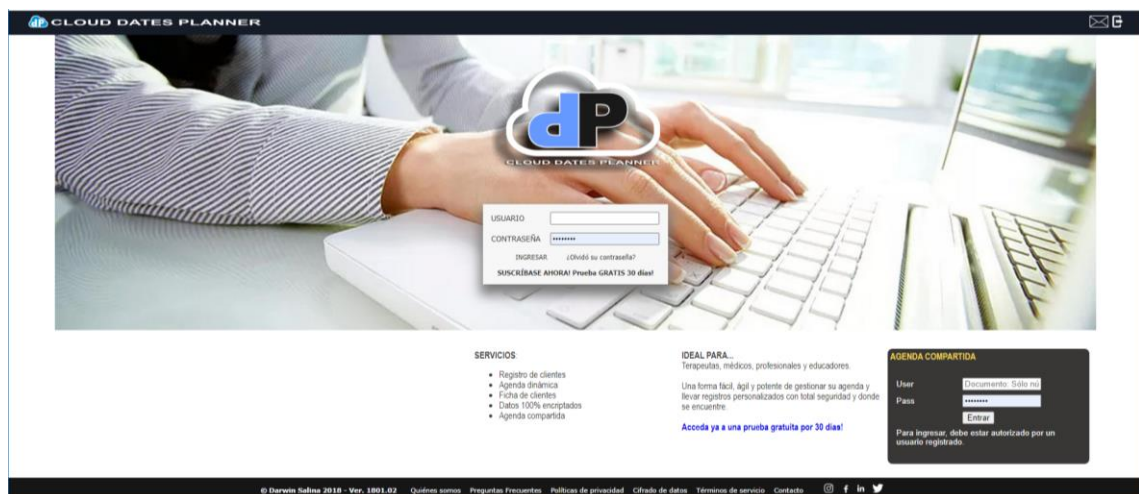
CLOUD DATES PLANNER

dP
CLOUD DATES PLANNER

USUARIO
CONTRASEÑA ••••••••
INGRESAR ¿Olvidó su contraseña?
SUSCRÍBASE AHORA! Prueba GRATIS 30 días!

SERVICIOS
• Registro de clientes
• Agenda dinámica
• Ficha de clientes
• Datos 100% encriptados
• Agenda compartida

IDEAL PARA...
Terapeutas, médicos, profesionales y educadores.

Una forma fácil, ágil y potente de gestionar su agenda y llevar registros personalizados con total seguridad y donde se encuentre.

Acceda ya a una prueba gratuita por 30 días!

AGENDA COMPARTIDA
User Documento: Sólo nú
Pass ••••••••
Entrar
Para ingresar, debe estar autorizado por un usuario registrado.

© Darwin Salina 2018 - Ver. 1801.02 Quiénes somos Preguntas Frecuentes Políticas de privacidad Cifrado de datos Términos de servicio Contacto